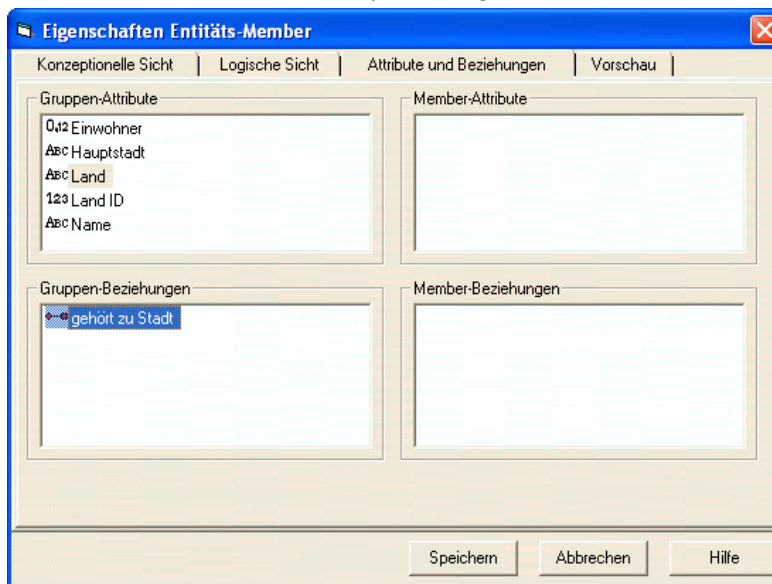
Eigenschaften Entitäts-Member

Konzeptionelle Sicht | Logische Sicht | Attribute und Beziehungen | Vorschau

Gruppen-Attribute
0,12 Einwohner
ABC Hauptstadt
ABC Land
123 Land ID
ABC Name

Member-Attribute

Gruppen-Beziehungen
gehört zu Stadt

Member-Beziehungen

Speichern
Abbrechen
Hilfe